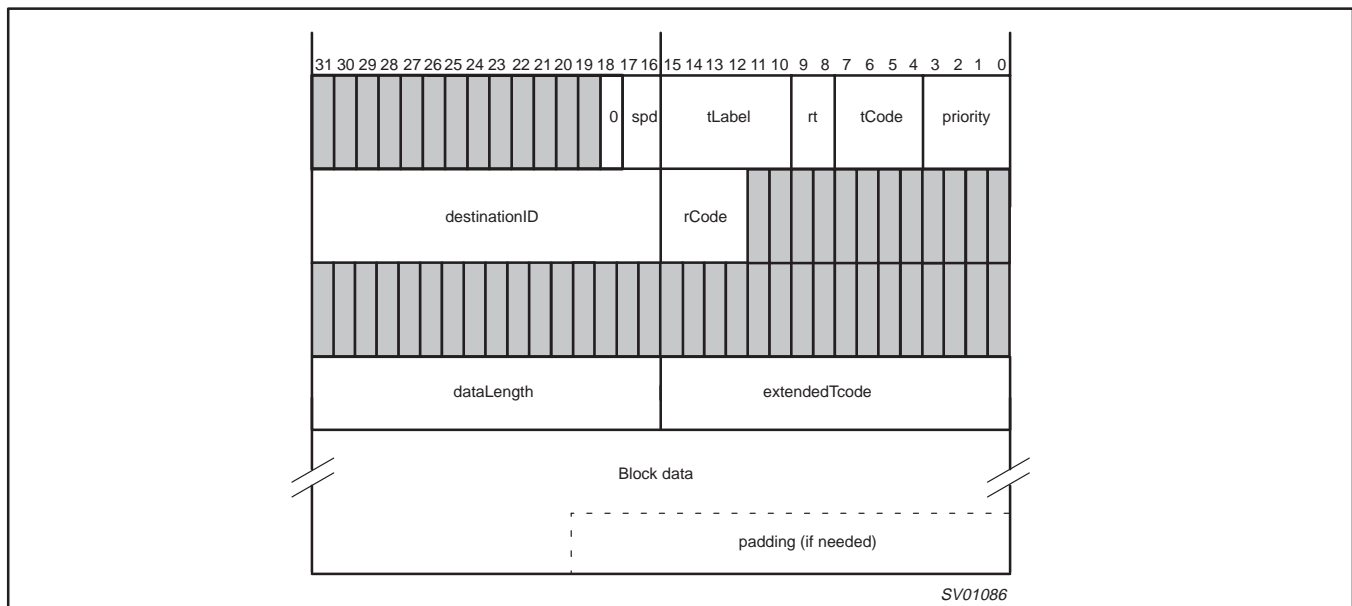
31 30 29 28 27 26 25 24 23 22 21 20 19 18 17 16 15 14 13 12 11 10 9 8 7 6 5 4 3 2 1 0

| | 0 | spd | tLabel | rt | tCode | priority |
|---|---|---|---|---|---|---|

| destinationID | rCode | |
|---|---|---|

| dataLength | extendedTcode |
|---|---|

Block data

padding (if needed)

SV01086